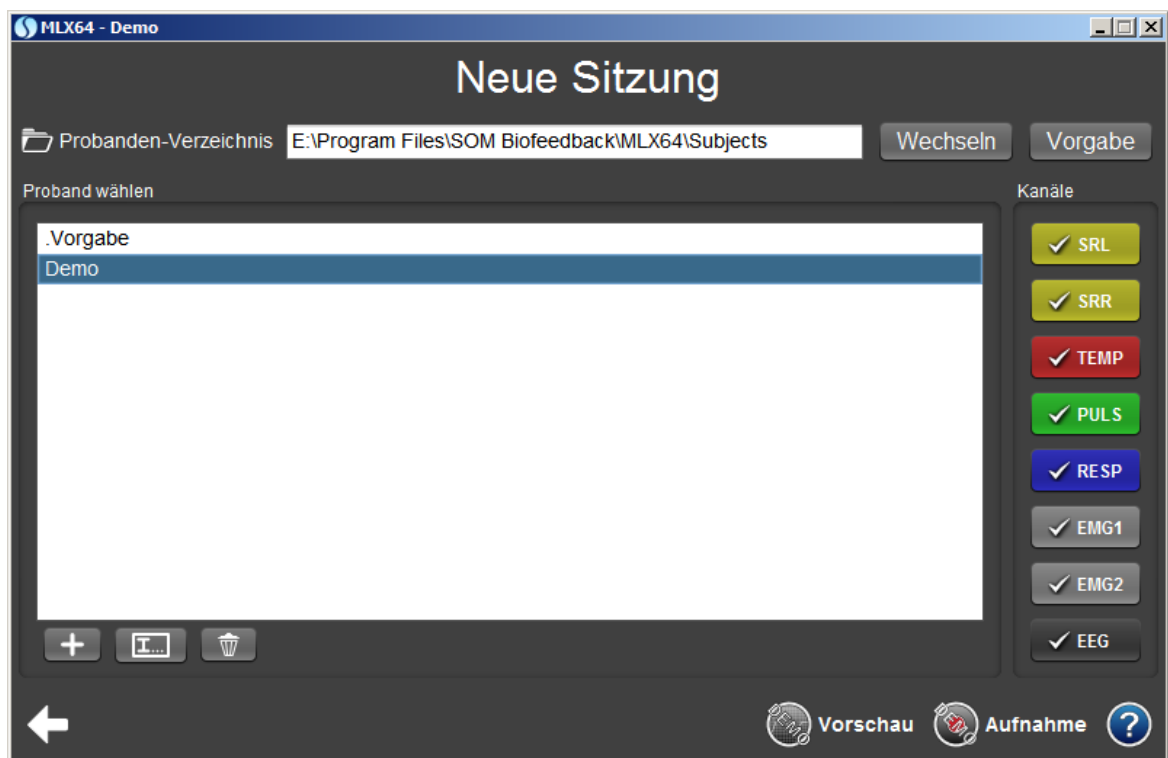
MLX64 - Demo

Neue Sitzung

Probanden-Verzeichnis E:\Program Files\SOM Biofeedback\MLX64\Subjects Wechseln Vorgabe

Proband wählen

.Vorgabe
Demo

Kanäle
SRL
SRR
TEMP
PULS
RESP
EMG1
EMG2
EEG

DEMO Vorschau DEMO Aufnahme ?